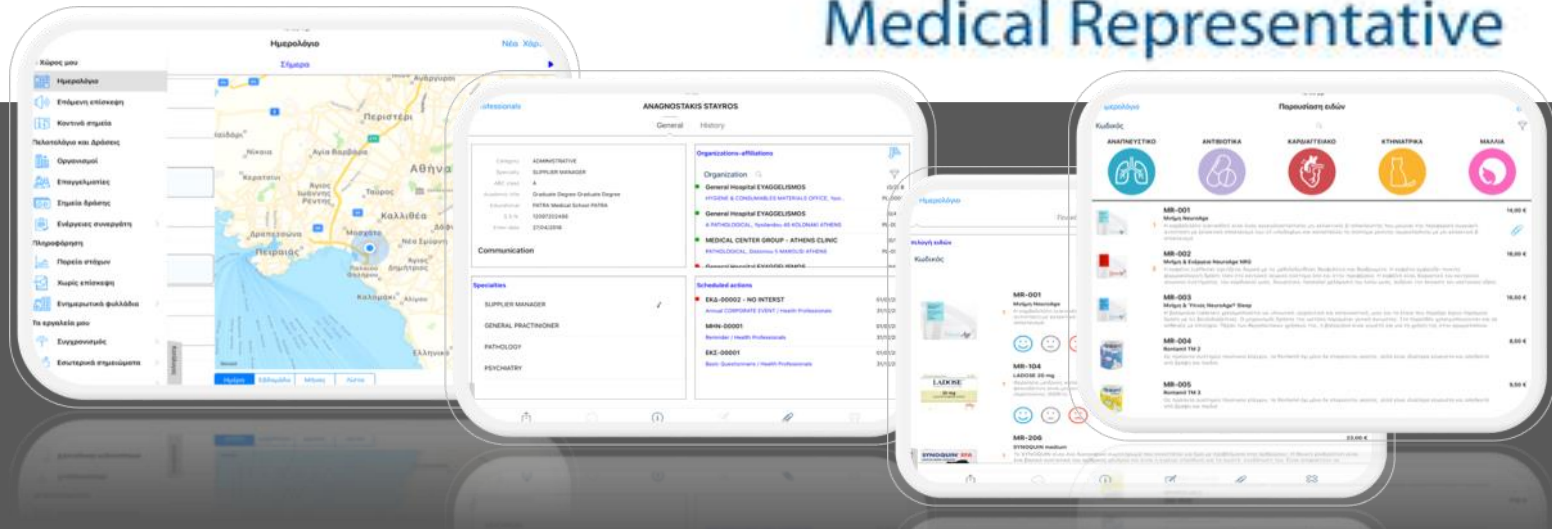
Medical Representative

Ημερολόγιο
Νέο Χρ.
Σήμερα
Χώρος μου
Ημερολόγιο
Επόμενη επίσκεψη
Κοντινά σημεία
Πελατολόγιο και Δράσεις
Οργανισμοί
Επαγγελματίες
Σημεία δράσης
Ενέργειες συνεργάτη
Πληροφόρηση
Πορεία στόχων
Χωρίς επίσκεψη
Ενημερωτικά φυλλάδια
Τα εργαλεία μου
Συγχρονισμός
Εσωτερικά σημειώματα
Περιστέρι
Νίκαια
Αγία Βαρβάρα
Αθήνα
Ταύρος
Καλλιθέα
Πειραιάς
Νέα Σμύρνη
Καλαμάκι
Ελληνικό
Ημέρα
Εβδομάδα
Μήνας
Λίστα

Professionals
ANAGNOSTAKIS STAYROS
General
History
Category ADMINISTRATIVE
Specialty SUPPLIER MANAGER
PATRA Medical School PATRA
Communication
Organizations-affiliations
Organization
General Hospital EYAGGELISMOS
HYGIENE & CONSUMABLES MATERIALS OFFICE
General Hospital EYAGGELISMOS
MEDICAL CENTER GROUP - ATHENS CLINIC
Specialties
SUPPLIER MANAGER
GENERAL PRACTINIONER
PATHOLOGY
PSYCHIATRY
Scheduled actions
ΕΚΔ-00002 - NO INTERST
Annual CORPORATE EVENT / Health Professionals
ΜΗΝ-00001
Reminder / Health Professionals
ΕΚΣ-00001
Basic Questionnaire / Health Professionals

Ημερολόγιο
Κωδικός
MR-001
MR-104
LADOSE 20 mg
MR-206
SYNOQUIN medium
23,00 €

Ημερολόγιο
Παρουσίαση ειδών
Κωδικός
ΑΝΑΠΝΕΥΣΤΙΚΟ
ΑΝΤΙΒΙΟΤΙΚΑ
ΚΑΡΔΙΑΓΓΕΙΑΚΟ
ΚΤΗΝΙΑΤΡΙΚΑ
ΜΑΛΛΙΑ
MR-001
Μνήμη Neuradge
14,00 €
MR-002
Μνήμη & Ενέργεια Neuradge NRG
18,00 €
MR-003
Μνήμη & Ύπνος NeuradgeP Sleep
16,00 €
MR-004
Bonjent TM 2
8,00 €
MR-005
Bonjent TM 3
9,00 €